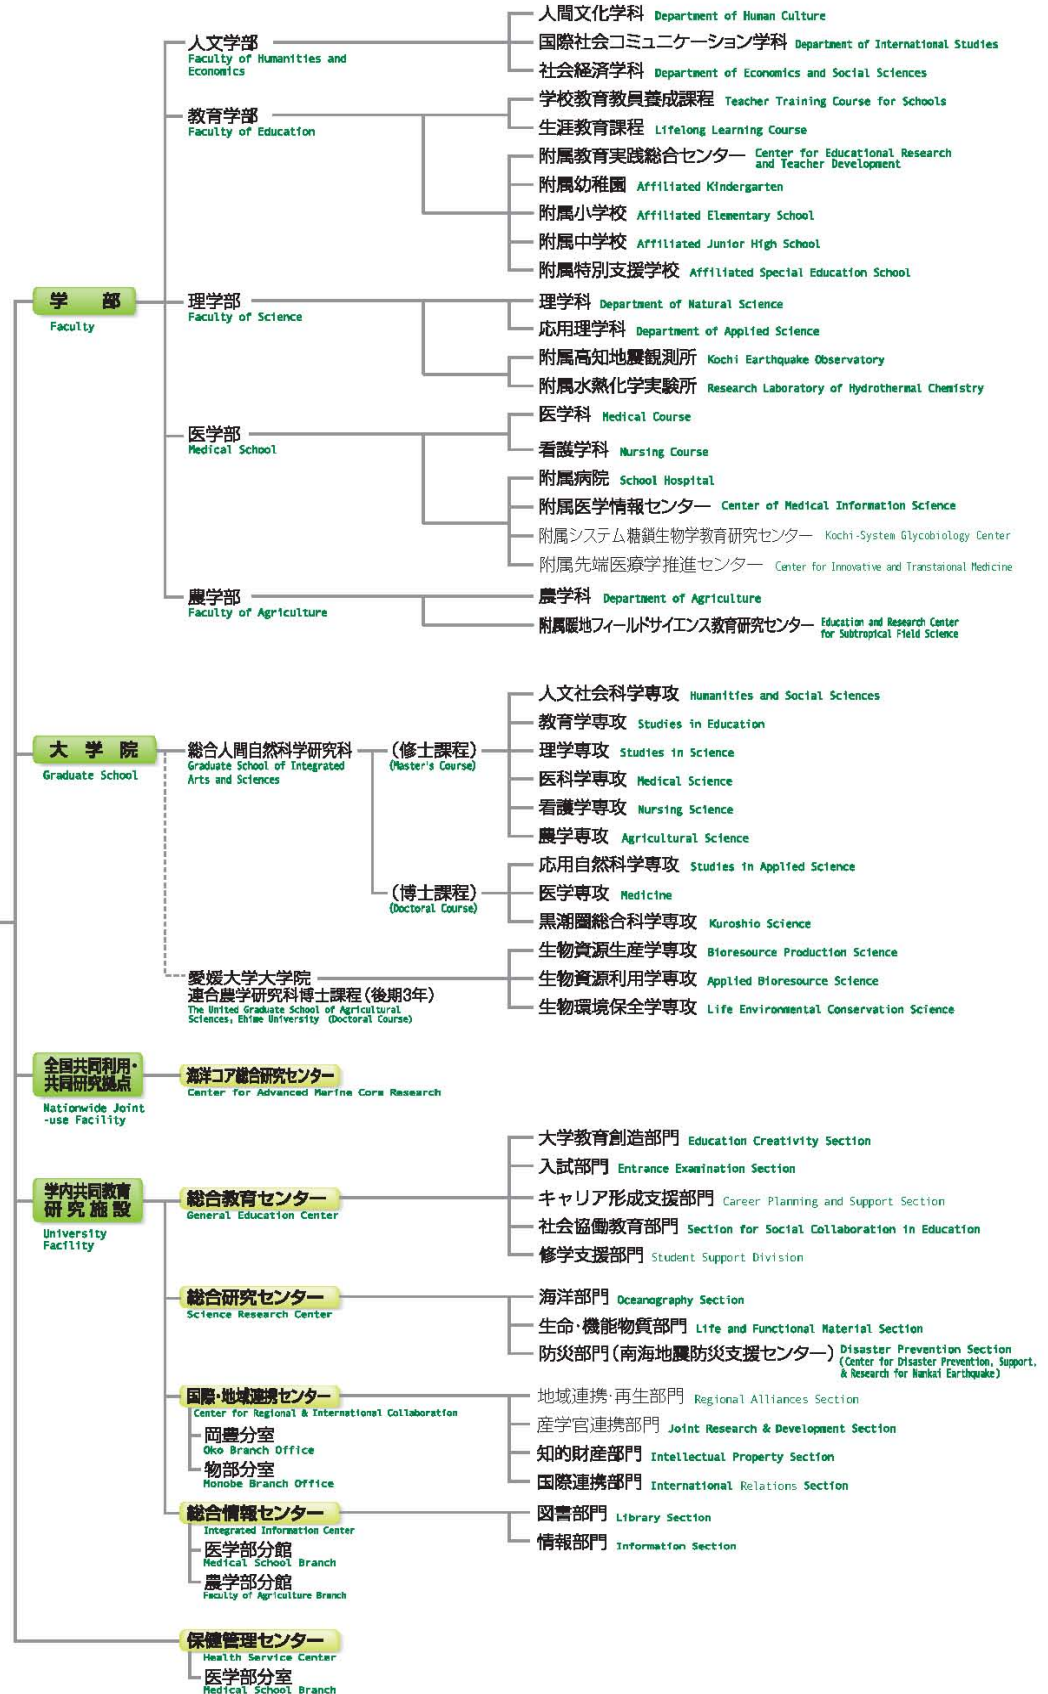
学 部
Faculty

人文学部
Faculty of Humanities and Economics

人間文化学科 Department of Human Culture
国際社会コミュニケーション学科 Department of International Studies
社会経済学科 Department of Economics and Social Sciences

教育学部
Faculty of Education

学校教育教員養成課程 Teacher Training Course for Schools
生涯教育課程 Lifelong Learning Course
附属教育実践総合センター Center for Educational Research and Teacher Development
附属幼稚園 Affiliated Kindergarten
附属小学校 Affiliated Elementary School
附属中学校 Affiliated Junior High School
附属特別支援学校 Affiliated Special Education School

理学部
Faculty of Science

理学科 Department of Natural Science
応用理学科 Department of Applied Science
附属高知地震観測所 Kochi Earthquake Observatory
附属水熱化学実験所 Research Laboratory of Hydrothermal Chemistry

医学部
Medical School

医学科 Medical Course
看護学科 Nursing Course
附属病院 School Hospital
附属医学情報センター Center of Medical Information Science
附属システム糖鎖生物学教育研究センター Kochi-System Glycobiology Center
附属先端医療学推進センター Center for Innovative and Translational Medicine

農学部
Faculty of Agriculture

農学科 Department of Agriculture
附属暖地フィールドサイエンス教育研究センター Education and Research Center for Subtropical Field Science

大 学 院
Graduate School

総合人間自然科学研究科
Graduate School of Integrated Arts and Sciences

(修士課程)
(Master's Course)

人文社会科学専攻 Humanities and Social Sciences
教育学専攻 Studies in Education
理学専攻 Studies in Science
医科学専攻 Medical Science
看護学専攻 Nursing Science
農学専攻 Agricultural Science

(博士課程)
(Doctoral Course)

応用自然科学専攻 Studies in Applied Science
医学専攻 Medicine
黒潮圏総合科学専攻 Kuroshio Science

愛媛大学大学院
連合農学研究科博士課程(後期3年)
The United Graduate School of Agricultural Sciences, Ehime University (Doctoral Course)

生物資源生産学専攻 Bioresource Production Science
生物資源利用学専攻 Applied Bioresource Science
生物環境保全学専攻 Life Environmental Conservation Science

全国共同利用・共同研究拠点
Nationwide Joint-use Facility

海洋コア総合研究センター
Center for Advanced Marine Core Research

学内共同教育研究施設
University Facility

総合教育センター
General Education Center

大学教育創造部門 Education Creativity Section
入試部門 Entrance Examination Section
キャリア形成支援部門 Career Planning and Support Section
社会協働教育部門 Section for Social Collaboration in Education
修学支援部門 Student Support Division

総合研究センター
Science Research Center

海洋部門 Oceanography Section
生命・機能物質部門 Life and Functional Material Section
防災部門(南海地震防災支援センター) Disaster Prevention Section (Center for Disaster Prevention, Support, & Research for Nankai Earthquake)

国際・地域連携センター
Center for Regional & International Collaboration

岡豊分室
Oko Branch Office
物部分室
Monobe Branch Office

地域連携・再生部門 Regional Alliances Section
産学官連携部門 Joint Research & Development Section
知的財産部門 Intellectual Property Section
国際連携部門 International Relations Section

総合情報センター
Integrated Information Center

医学部分館
Medical School Branch
農学部分館
Faculty of Agriculture Branch

図書部門 Library Section
情報部門 Information Section

保健管理センター
Health Service Center

医学部分室
Medical School Branch